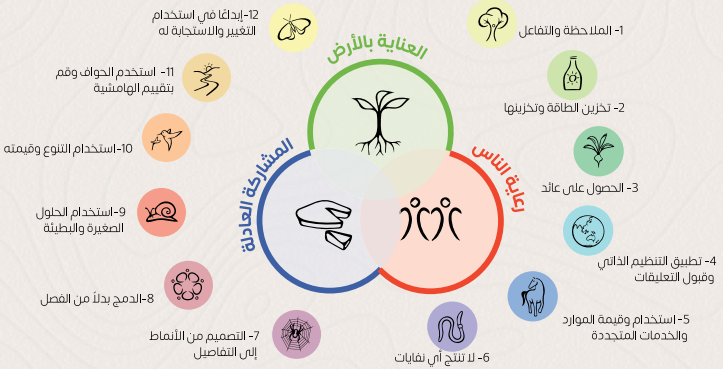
العناية بالأرض

رعاية الناس

المشاركة العادلة

1- الملاحظة والتفاعل

2- تخزين الطاقة وتخزينها

3- الحصول على عائد

4- تطبيق التنظيم الذاتي وقبول التعليقات

5- استخدام وقيمة الموارد والخدمات المتجددة

6- لا تنتج أي نفايات

7- التصميم من الأنماط إلى التفاصيل

8-الدمج بدلاً من الفصل

9-استخدام الحلول الصغيرة والبطيئة

10-استخدام التنوع وقيمته

11- استخدم الحواف وقم بتقييم الهامشية

12-إبداعًا في استخدام التغيير والاستجابة له